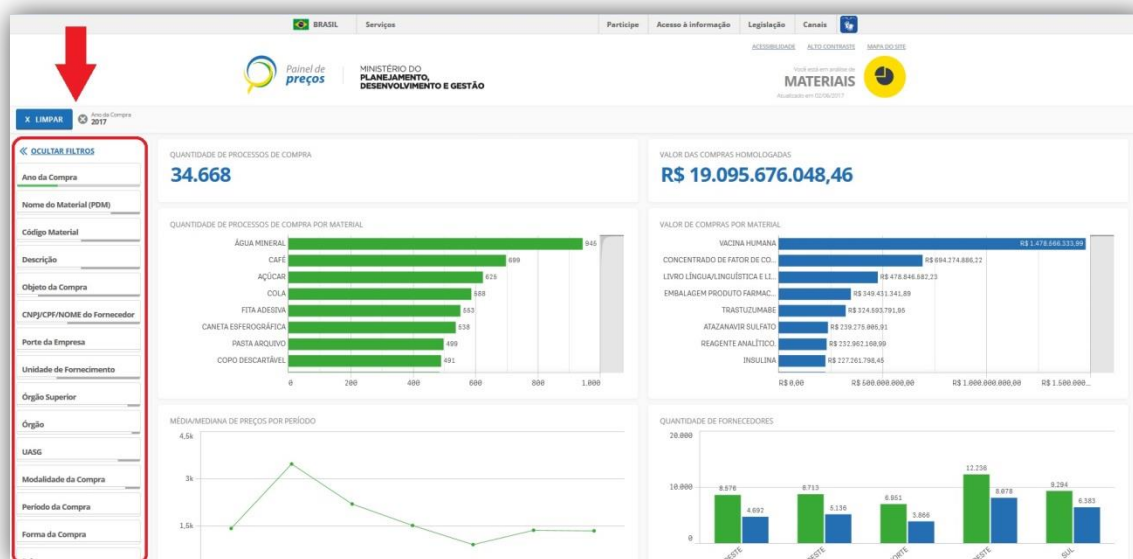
BRASIL Serviços Participe Acesso à informação Legislação Canais

ACESSIBILIDADE ALTO CONTRASTE MAPA DO SITE

Painel de preços

MINISTÉRIO DO PLANEJAMENTO, DESENVOLVIMENTO E GESTÃO

Você está em análise de
MATERIAIS
Atualizado em 02/08/2017

X LIMPAR
Ano da Compra 2017

« OCULTAR FILTROS
Ano da Compra
Nome do Material (PDM)
Código Material
Descrição
Objeto da Compra
CNPJ/CPF/NOME do Fornecedor
Porte da Empresa
Unidade de Fornecimento
Órgão Superior
Órgão
UASG
Modalidade da Compra
Período da Compra
Forma da Compra

QUANTIDADE DE PROCESSOS DE COMPRA
34.668

VALOR DAS COMPRAS HOMOLOGADAS
R$ 19.095.676.048,46

QUANTIDADE DE PROCESSOS DE COMPRA POR MATERIAL
ÁGUA MINERAL 945
CAFÉ 699
AÇÚCAR 626
COLA 588
FITA ADESIVA 553
CANETA ESFEROGRÁFICA 538
PASTA ARQUIVO 499
COPO DESCARTÁVEL 491
0 200 400 600 800 1.000

VALOR DE COMPRAS POR MATERIAL
VACINA HUMANA R$ 1.478.666.333,99
CONCENTRADO DE FATOR DE CO... R$ 694.274.886,22
LIVRO LÍNGUA/LINGUÍSTICA E LI... R$ 478.846.682,23
EMBALAGEM PRODUTO FARMAC... R$ 349.431.341,89
TRASTUZUMABE R$ 324.593.791,95
ATAZANAVIR SULFATO R$ 239.275.865,91
REAGENTE ANALÍTICO R$ 232.982.168,99
INSULINA R$ 227.261.798,45
R$ 0,00 R$ 500.000.000,00 R$ 1.000.000.000,00 R$ 1.500.000...

MÉDIA/MEDIANA DE PREÇOS POR PERÍODO
4,5k
3k
1,5k

QUANTIDADE DE FORNECEDORES
20.000
10.000
0
8.576 4.697 8.713 5.136 6.851 3.866 12.238 8.078 9.284 6.383
...ESTE ...ESTE ...ORTE ...ESTE SUL